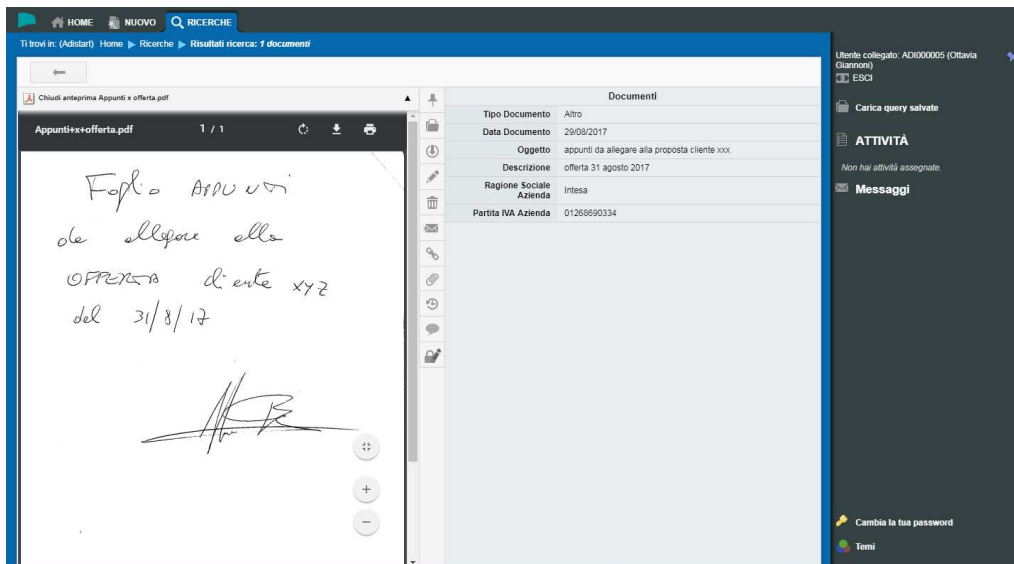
HOME NUOVO RICERCHE

Ti trovi in: (Adistart) Home ▶ Ricerche ▶ Risultati ricerca: 1 documenti

Chiudi anteprima Appunti x offerta.pdf

Appunti+x+offerta.pdf 1 / 1

Foglio APPUNTI
da allegare alla
OFFERTA cliente XYZ
del 31/8/17

| Documenti | |
|---|---|
| Tipo Documento | Altro |
| Data Documento | 29/08/2017 |
| Oggetto | appunti da allegare alla proposta cliente xxx. |
| Descrizione | offerta 31 agosto 2017 |
| Ragione Sociale Azienda | Intesa |
| Partita IVA Azienda | 01268690334 |

Utente collegato: ADI000005 (Ottavia Giannoni)
ESCI

Carica query salvate

ATTIVITÀ

Non hai attività assegnate.

Messaggi

Cambia la tua password

Temi